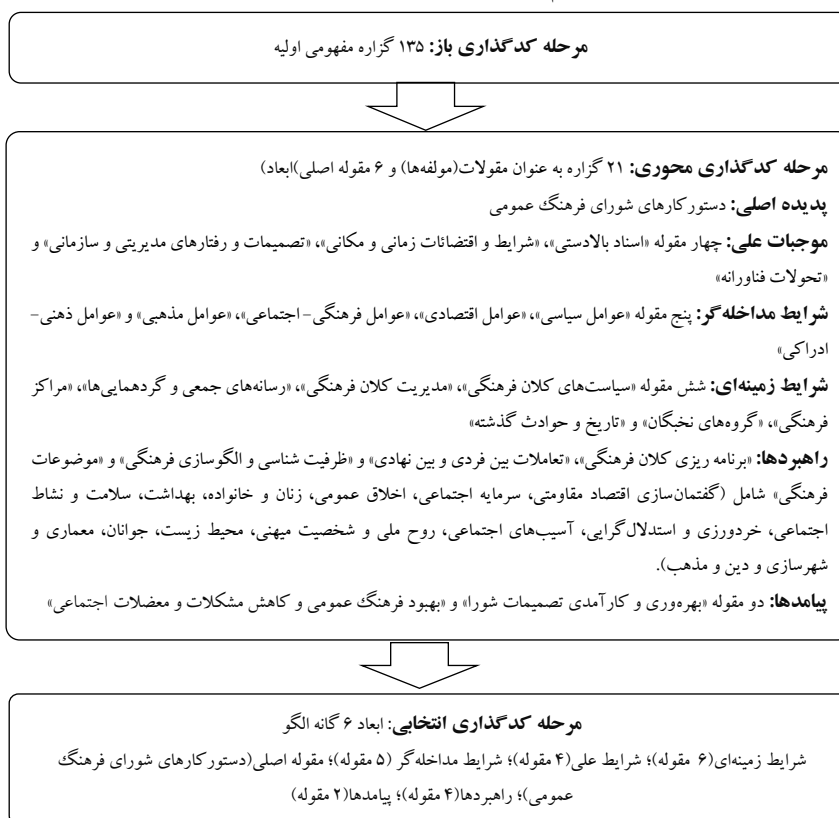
**مرحله کدگذاری باز:** ۱۳۵ گزاره مفهومی اولیه

**مرحله کدگذاری محوری:** ۲۱ گزاره به عنوان مقولات(مولفه‌ها) و ۶ مقوله اصلی(ابعاد)
**پدیده اصلی:** دستورکارهای شورای فرهنگ عمومی
**موجبات علی:** چهار مقوله «اسناد بالادستی»، «شرایط و اقتضائات زمانی و مکانی»، «تصمیمات و رفتارهای مدیریتی و سازمانی» و «تحولات فناورانه»
**شرایط مداخله‌گر:** پنج مقوله «عوامل سیاسی»، «عوامل اقتصادی»، «عوامل فرهنگی-اجتماعی»، «عوامل مذهبی» و «عوامل ذهنی-ادراکی»
**شرایط زمینه‌ای:** شش مقوله «سیاست‌های کلان فرهنگی»، «مدیریت کلان فرهنگی»، «رسانه‌های جمعی و گردهمایی‌ها»، «مراکز فرهنگی»، «گروه‌های نخبگان» و «تاریخ و حوادث گذشته»
**راهبردها:** «برنامه ریزی کلان فرهنگی»، «تعاملات بین فردی و بین نهادی» و «ظرفیت شناسی و الگوسازی فرهنگی» و «موضوعات فرهنگی» شامل (گفتمان‌سازی اقتصاد مقاومتی، سرمایه اجتماعی، اخلاق عمومی، زنان و خانواده، بهداشت، سلامت و نشاط اجتماعی، خردورزی و استدلال‌گرایی، آسیب‌های اجتماعی، روح ملی و شخصیت میهنی، محیط زیست، جوانان، معماری و شهرسازی و دین و مذهب).
**پیامدها:** دو مقوله «بهره‌وری و کارآمدی تصمیمات شورا» و «بهبود فرهنگ عمومی و کاهش مشکلات و معضلات اجتماعی»

**مرحله کدگذاری انتخابی:** ابعاد ۶ گانه الگو
شرایط زمینه‌ای(۶ مقوله)؛ شرایط علی(۴ مقوله)؛ شرایط مداخله گر (۵ مقوله)؛ مقوله اصلی(دستورکارهای شورای فرهنگ عمومی)؛ راهبردها(۴ مقوله)؛ پیامدها(۲ مقوله)